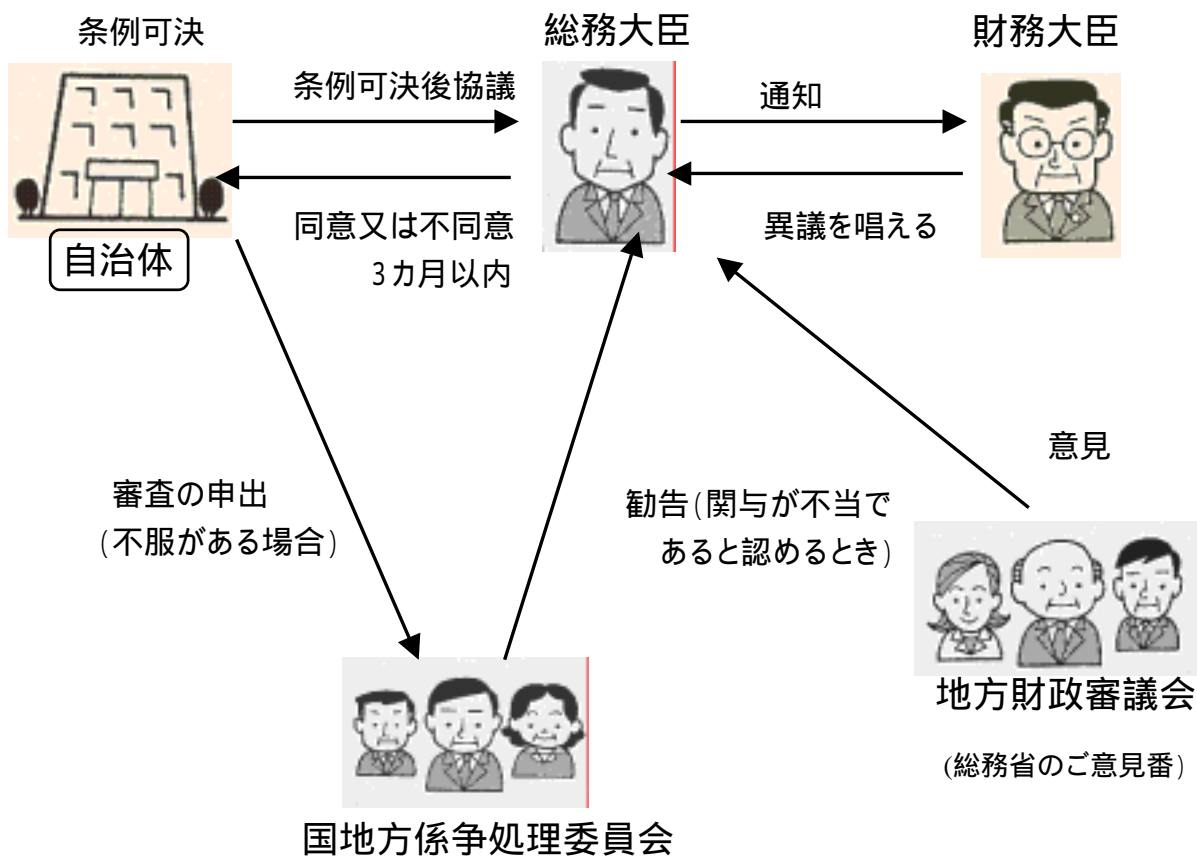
条例可決

総務大臣

財務大臣

条例可決後協議

通知

自治体

同意又は不同意
3カ月以内

異議を唱える

意見

審査の申出
(不服がある場合)

勧告(関与が不当であると認めるとき)

地方財政審議会
(総務省のご意見番)

国地方係争処理委員会